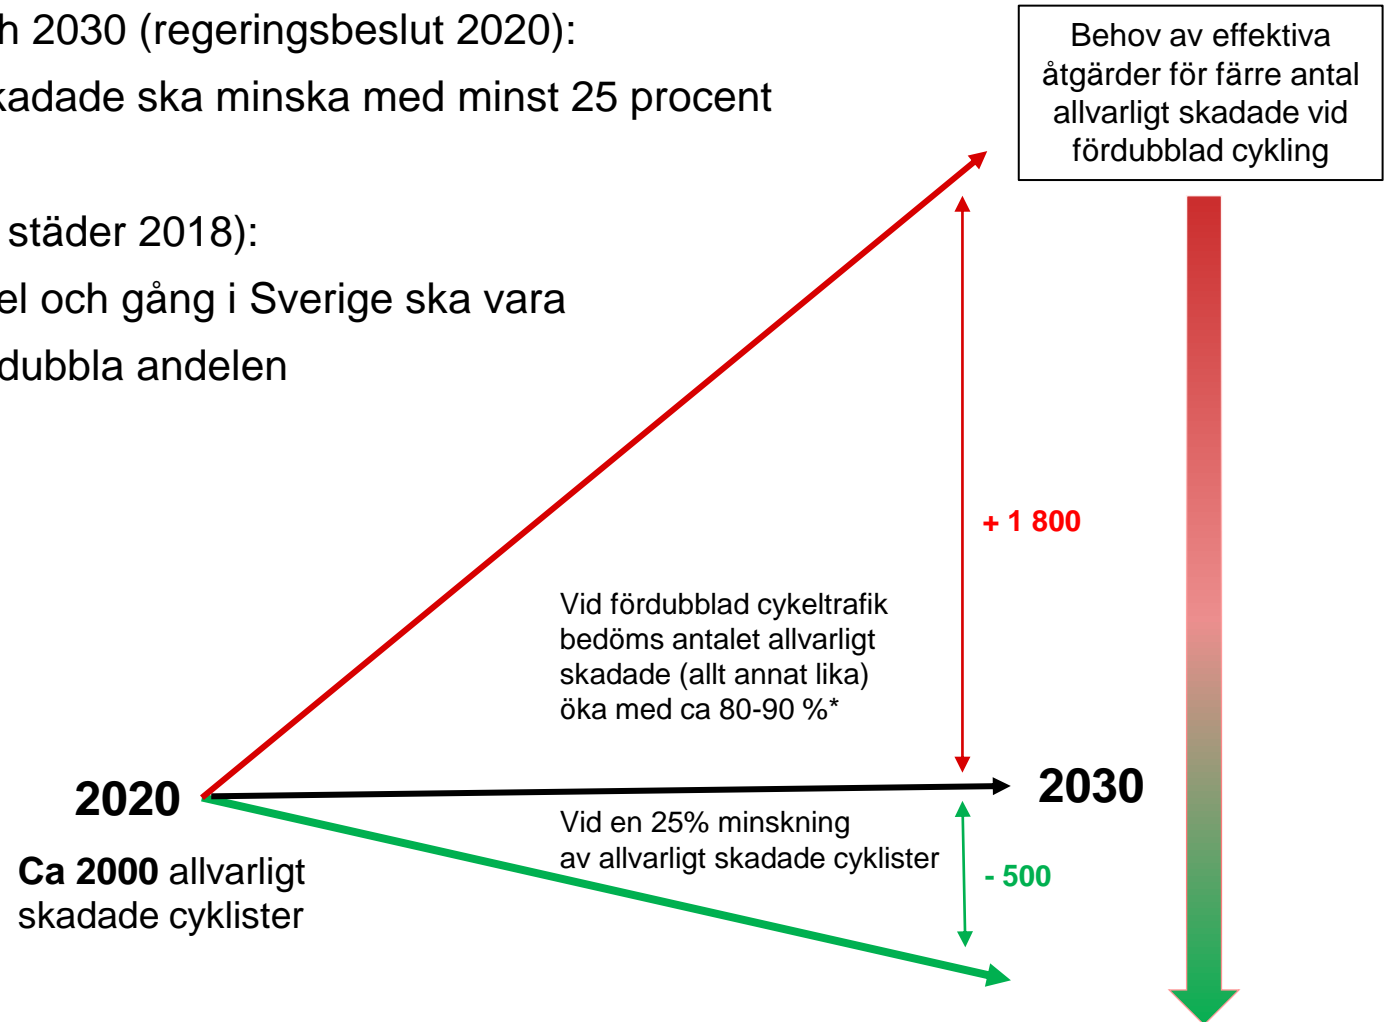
h 2030 (regeringsbeslut 2020):
kadade ska minska med minst 25 procent

 städer 2018):
el och gång i Sverige ska vara
dubbla andelen

Behov av effektiva åtgärder för färre antal allvarligt skadade vid fördubblad cykling

+ 1 800

Vid fördubblad cykeltrafik bedöms antalet allvarligt skadade (allt annat lika) öka med ca 80-90 %*

2020

2030

Vid en 25% minskning av allvarligt skadade cyklister

- 500

**Ca 2000** allvarligt skadade cyklister